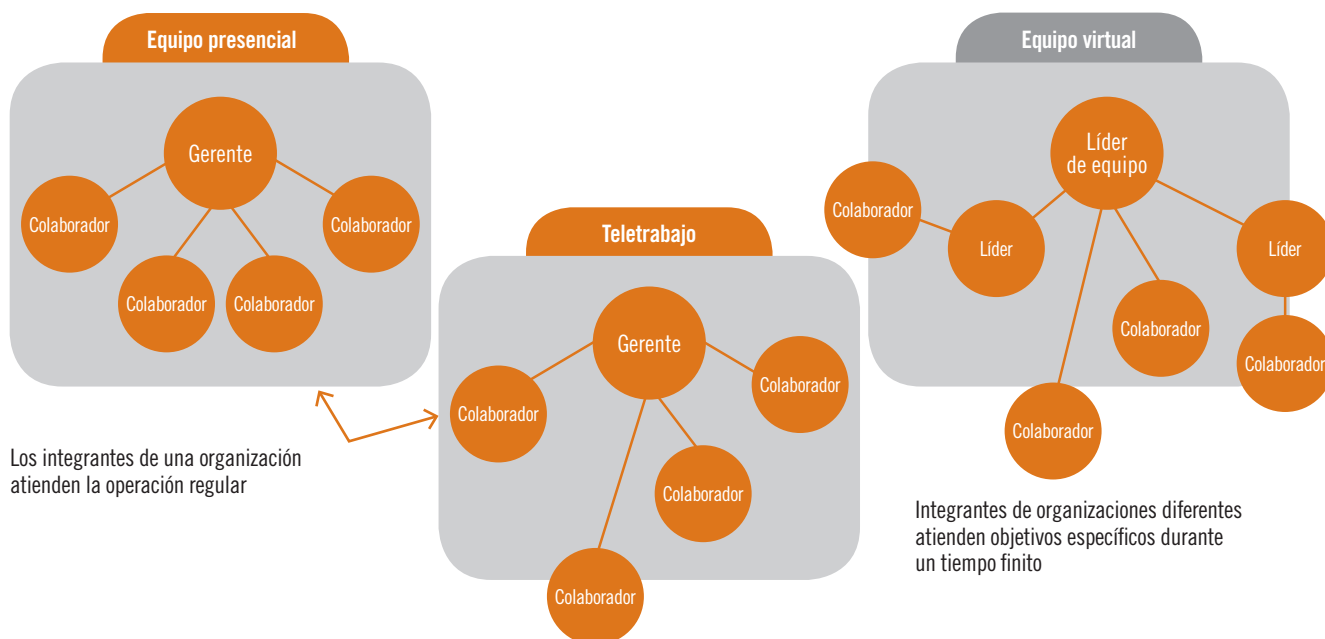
Equipo presencial

Gerente

Colaborador

Colaborador

Colaborador

Colaborador

Teletrabajo

Gerente

Colaborador

Colaborador

Colaborador

Colaborador

Equipo virtual

Líder de equipo

Colaborador

Líder

Líder

Colaborador

Colaborador

Colaborador

Los integrantes de una organización atienden la operación regular

Integrantes de organizaciones diferentes atienden objetivos específicos durante un tiempo finito